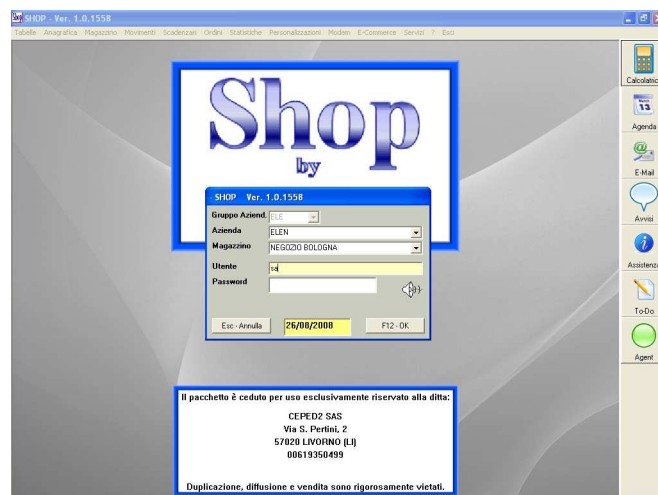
SHOP - Ver. 1.0.1558

Tabelle Anagrafica Magazzino Movimenti Scadenzari Ordini Statistiche Personalizzazioni Modem E-Commerce Servizi ? Esci

Calcolatrice
Agenda
E-Mail
Avvisi
Assistenza
To-Do
Agent

Shop
by

SHOP Ver. 1.0.1558
Gruppo Aziend. ELE
Azienda ELEN
Magazzino NEGOZIO BOLOGNA
Utente sa
Password
Esc - Annulla 26/08/2008 F12 - OK

Il pacchetto è ceduto per uso esclusivamente riservato alla ditta:
CEPED2 SAS
Via S. Pertini, 2
57020 LIVORNO (LI)
00619350499
Duplicazione, diffusione e vendita sono rigorosamente vietati.